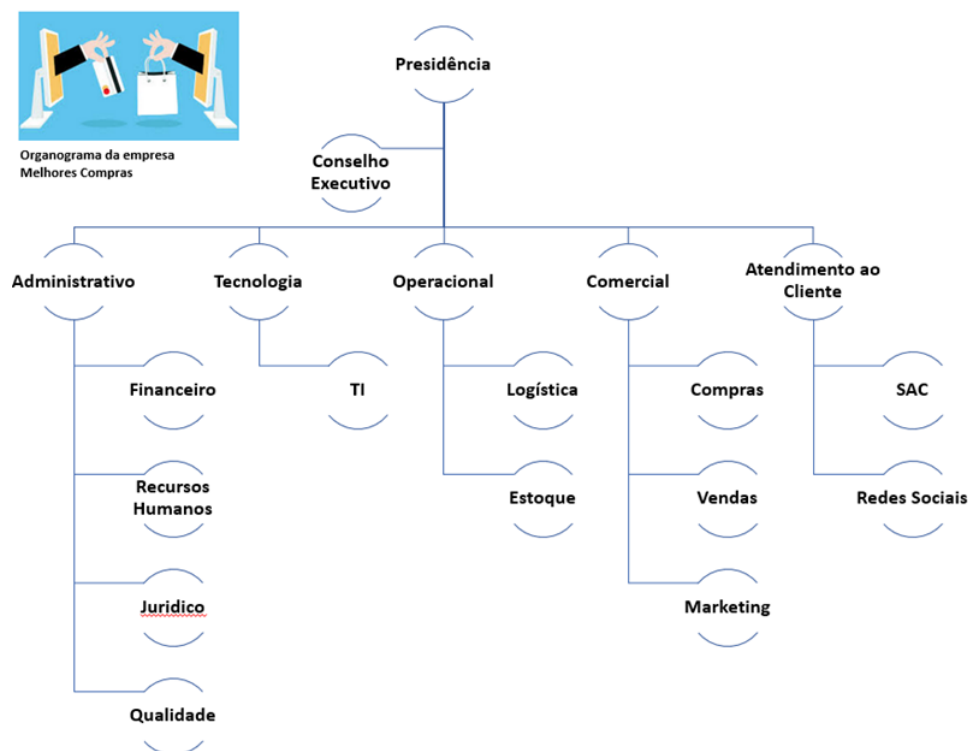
Organograma da empresa
Melhores Compras

Presidência

Conselho Executivo

Administrativo

Tecnologia

Operacional

Comercial

Atendimento ao Cliente

Financeiro

Recursos Humanos

Juridico

Qualidade

TI

Logística

Estoque

Compras

Vendas

Marketing

SAC

Redes Sociais